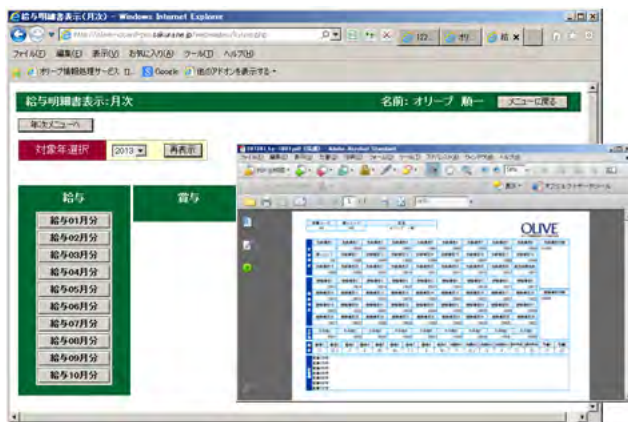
給与明細書表示(月次) - Windows Internet Explorer

ファイル(F) 編集(E) 表示(V) お気に入り(A) ツール(T) ヘルプ(H)

オリーブ情報処理サービス(... Google 他のアドオンを表示する

給与明細書表示:月次

名前: オリーブ 順一

メニューに戻る

年次メニューへ

対象年選択

2013

再表示

給与

賞与

給与01月分

給与02月分

給与03月分

給与04月分

給与05月分

給与06月分

給与07月分

給与08月分

給与09月分

給与10月分

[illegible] - Adobe Acrobat Standard

ファイル(F) 編集(E) 表示(V) 文書(D) 注釈(C) フォーム(R) ツール(T) アドバンスト(A) ウィンドウ(W) ヘルプ(H)

表示

OLIVE